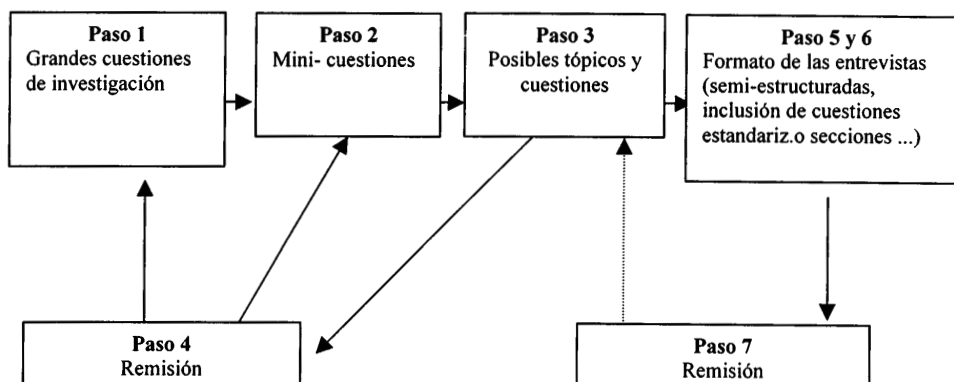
Paso 1
Grandes cuestiones de investigación

Paso 2
Mini- cuestiones

Paso 3
Posibles tópicos y cuestiones

Paso 5 y 6
Formato de las entrevistas (semi-estructuradas, inclusión de cuestiones estandariz.o secciones ...)

Paso 4
Remisión

Paso 7
Remisión